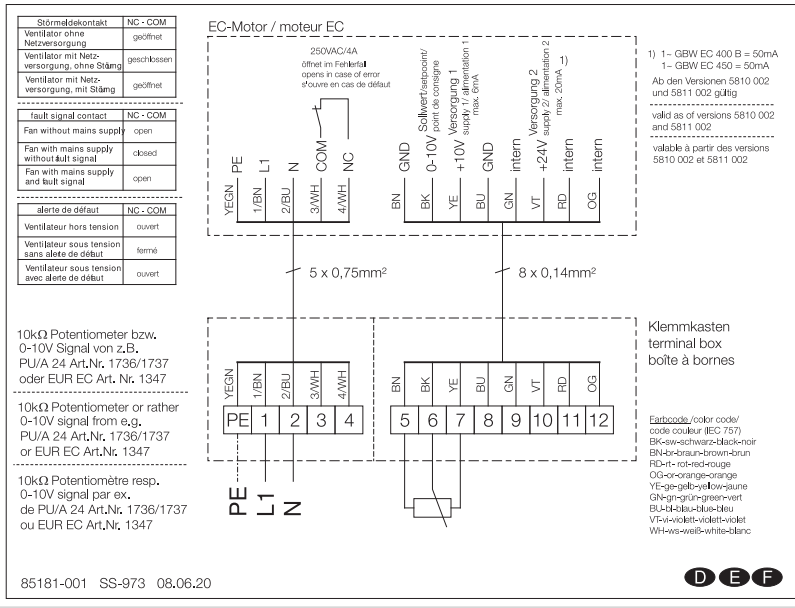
| Störmeldekontakt | NC - COM |
|---|---|
| Ventilator ohne Netzversorgung | geöffnet |
| Ventilator mit Netzversorgung, ohne Störung | geschlossen |
| Ventilator mit Netzversorgung, mit Störung | geöffnet |

| fault signal contact | NC - COM |
|---|---|
| Fan without mains supply | open |
| Fan with mains supply without fault signal | closed |
| Fan with mains supply and fault signal | open |

| alerte de défaut | NC - COM |
|---|---|
| Ventilateur hors tension | ouvert |
| Ventilateur sous tension sans alerte de défaut | fermé |
| Ventilateur sous tension avec alerte de défaut | ouvert |

EC-Motor / moteur EC

250VAC/4A
öffnet im Fehlerfall
opens in case of error
s'ouvre en cas de défaut

PE L1 N COM NC
YEGN 1/BN 2/BU 3/WH 4/WH

GND 0-10V Sollwert/setpoint/ point de consigne +10V Versorgung 1 supply 1/ alimentation 1 max. 6mA GND intern +24V Versorgung 2 supply 2/ alimentation 2 max. 20mA 1) intern intern
BN BK YE BU GN VT RD OG

1) 1– GBW EC 400 B = 50mA
1– GBW EC 450 = 50mA
Ab den Versionen 5810 002 und 5811 002 gültig

valid as of versions 5810 002 and 5811 002

valable à partir des versions 5810 002 et 5811 002

5 x 0,75mm²

8 x 0,14mm²

Klemmkasten
terminal box
boîte à bornes

10kΩ Potentiometer bzw. 0-10V Signal von z.B. PU/A 24 Art.Nr. 1736/1737 oder EUR EC Art.Nr. 1347

10kΩ Potentiometer or rather 0-10V signal from e.g. PU/A 24 Art.Nr. 1736/1737 or EUR EC Art.Nr. 1347

10kΩ Potentiomètre resp. 0-10V signal par ex. de PU/A 24 Art.Nr. 1736/1737 ou EUR EC Art.Nr. 1347

YEGN 1/BN 2/BU 3/WH 4/WH
PE 1 2 3 4

BN BK YE BU GN VT RD OG
5 6 7 8 9 10 11 12

PE L1 N

Farbcode /color code/ code couleur (IEC 757)
BK-sw-schwarz-black-noir
BN-br-braun-brown-brun
RD-rt- rot-red-rouge
OG-or-orange-orange
YE-ge-gelb-yellow-jaune
GN-gn-grün-green-vert
BU-bl-blau-blue-bleu
VT-vi-violett-violett-violet
WH-ws-weiß-white-blanc

85181-001 SS-973 08.06.20

D E F